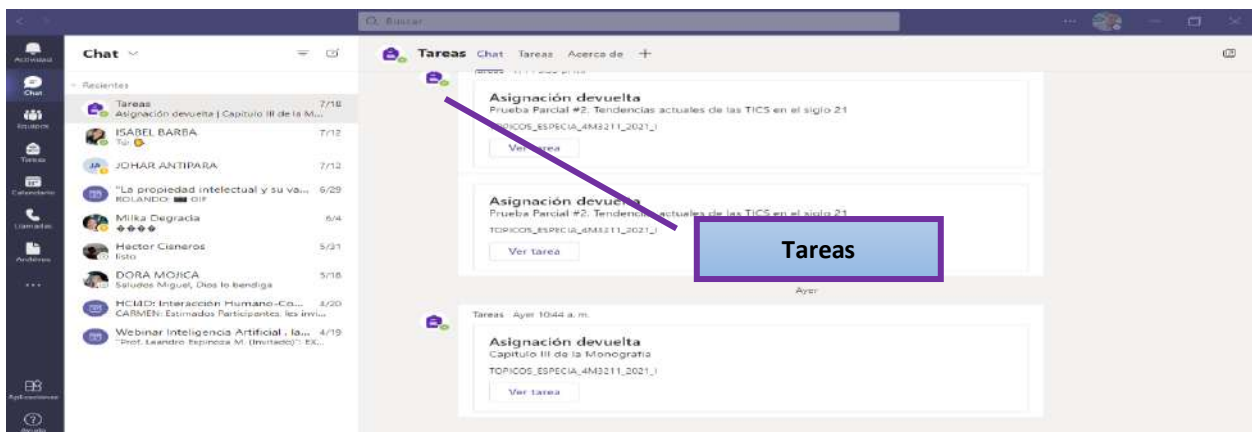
Buscar

Actividad
Chat
Equipos
Tareas
Calendario
Llamadas
Archivos
...
Aplicaciones
Ayuda

Chat

Recientes

Tareas 7/18
Asignación devuelta | Capitulo III de la M...

ISABEL BARBA 7/12
Tú:

JA JOHAR ANTIPARA 7/12

"La propiedad intelectual y su va... 6/29
ROLANDO: GIF

Milka Degracia 6/4

Hector Cisneros 5/21
listo

DORA MOJICA 5/18
Saludos Miguel, Dios lo bendiga

HCI4D: Interacción Humano-Co... 4/20
CARMEN: Estimados Participantes, les invi...

Webinar Inteligencia Artificial, la... 4/19
"Prof. Leandro Espinosa M. (Invitado)": EX...

Tareas Chat Tareas Acerca de +

Asignación devuelta
Prueba Parcial #2: Tendencias actuales de las TICS en el siglo 21
TOPICOS_ESPECIA_4M3211_2021_I
Ver tarea

Asignación devuelta
Prueba Parcial #2: Tendencias actuales de las TICS en el siglo 21
TOPICOS_ESPECIA_4M3211_2021_I
Ver tarea

Tareas

Ayer

Tareas Ayer 10:44 a. m.
Asignación devuelta
Capitulo III de la Monografia
TOPICOS_ESPECIA_4M3211_2021_I
Ver tarea